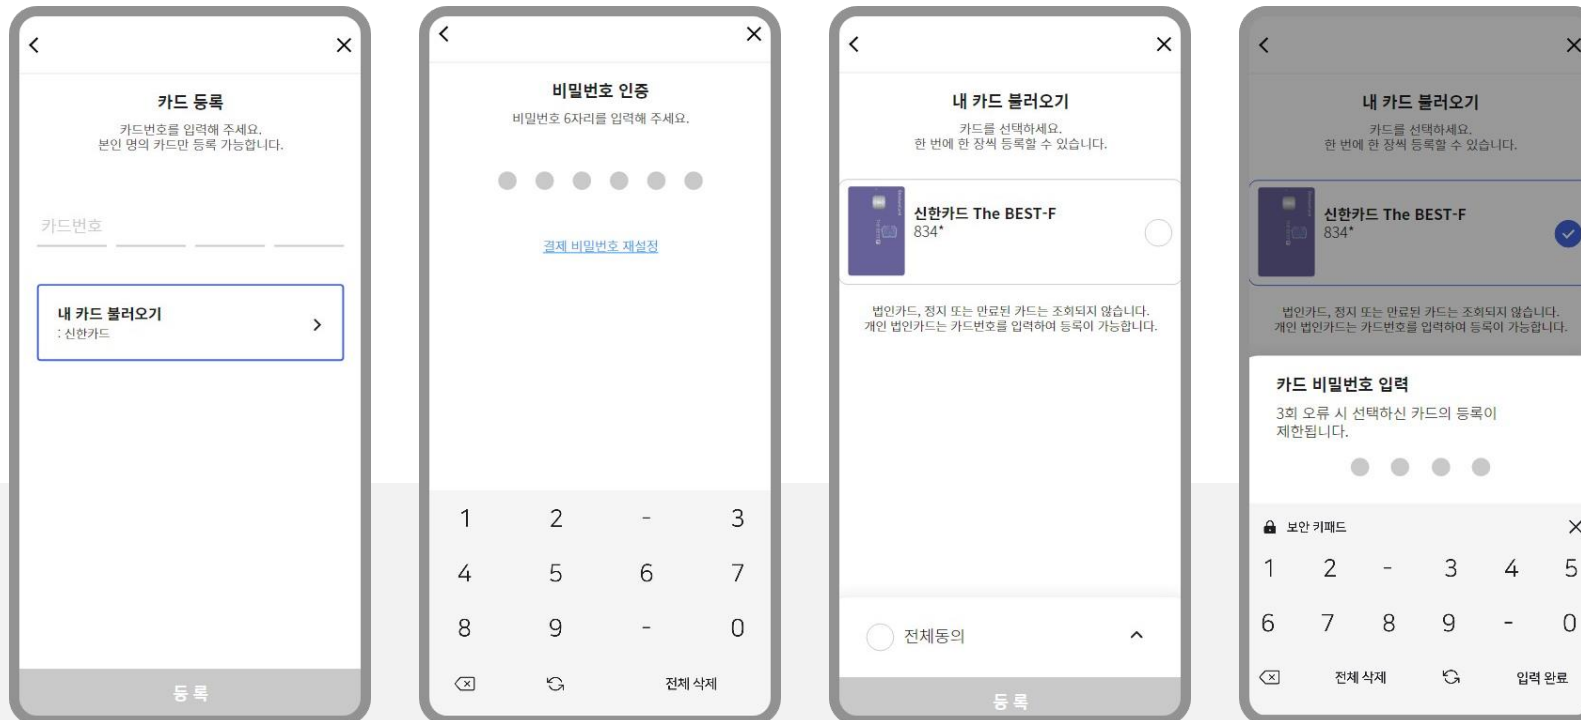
카드 등록
카드번호를 입력해 주세요.
본인 명의 카드만 등록 가능합니다.

카드번호

내 카드 불러오기
: 신한카드

등록

비밀번호 인증
비밀번호 6자리를 입력해 주세요.

결제 비밀번호 재설정

1 2 - 3
4 5 6 7
8 9 - 0
전체 삭제

내 카드 불러오기
카드를 선택하세요.
한 번에 한 장씩 등록할 수 있습니다.

신한카드 The BEST-F
834*

법인카드, 정지 또는 만료된 카드는 조회되지 않습니다.
개인 법인카드는 카드번호를 입력하여 등록이 가능합니다.

전체동의

등록

내 카드 불러오기
카드를 선택하세요.
한 번에 한 장씩 등록할 수 있습니다.

신한카드 The BEST-F
834*

법인카드, 정지 또는 만료된 카드는 조회되지 않습니다.
개인 법인카드는 카드번호를 입력하여 등록이 가능합니다.

카드 비밀번호 입력
3회 오류 시 선택하신 카드의 등록이 제한됩니다.

보안 키패드
1 2 - 3 4 5
6 7 8 9 - 0
전체 삭제
입력 완료